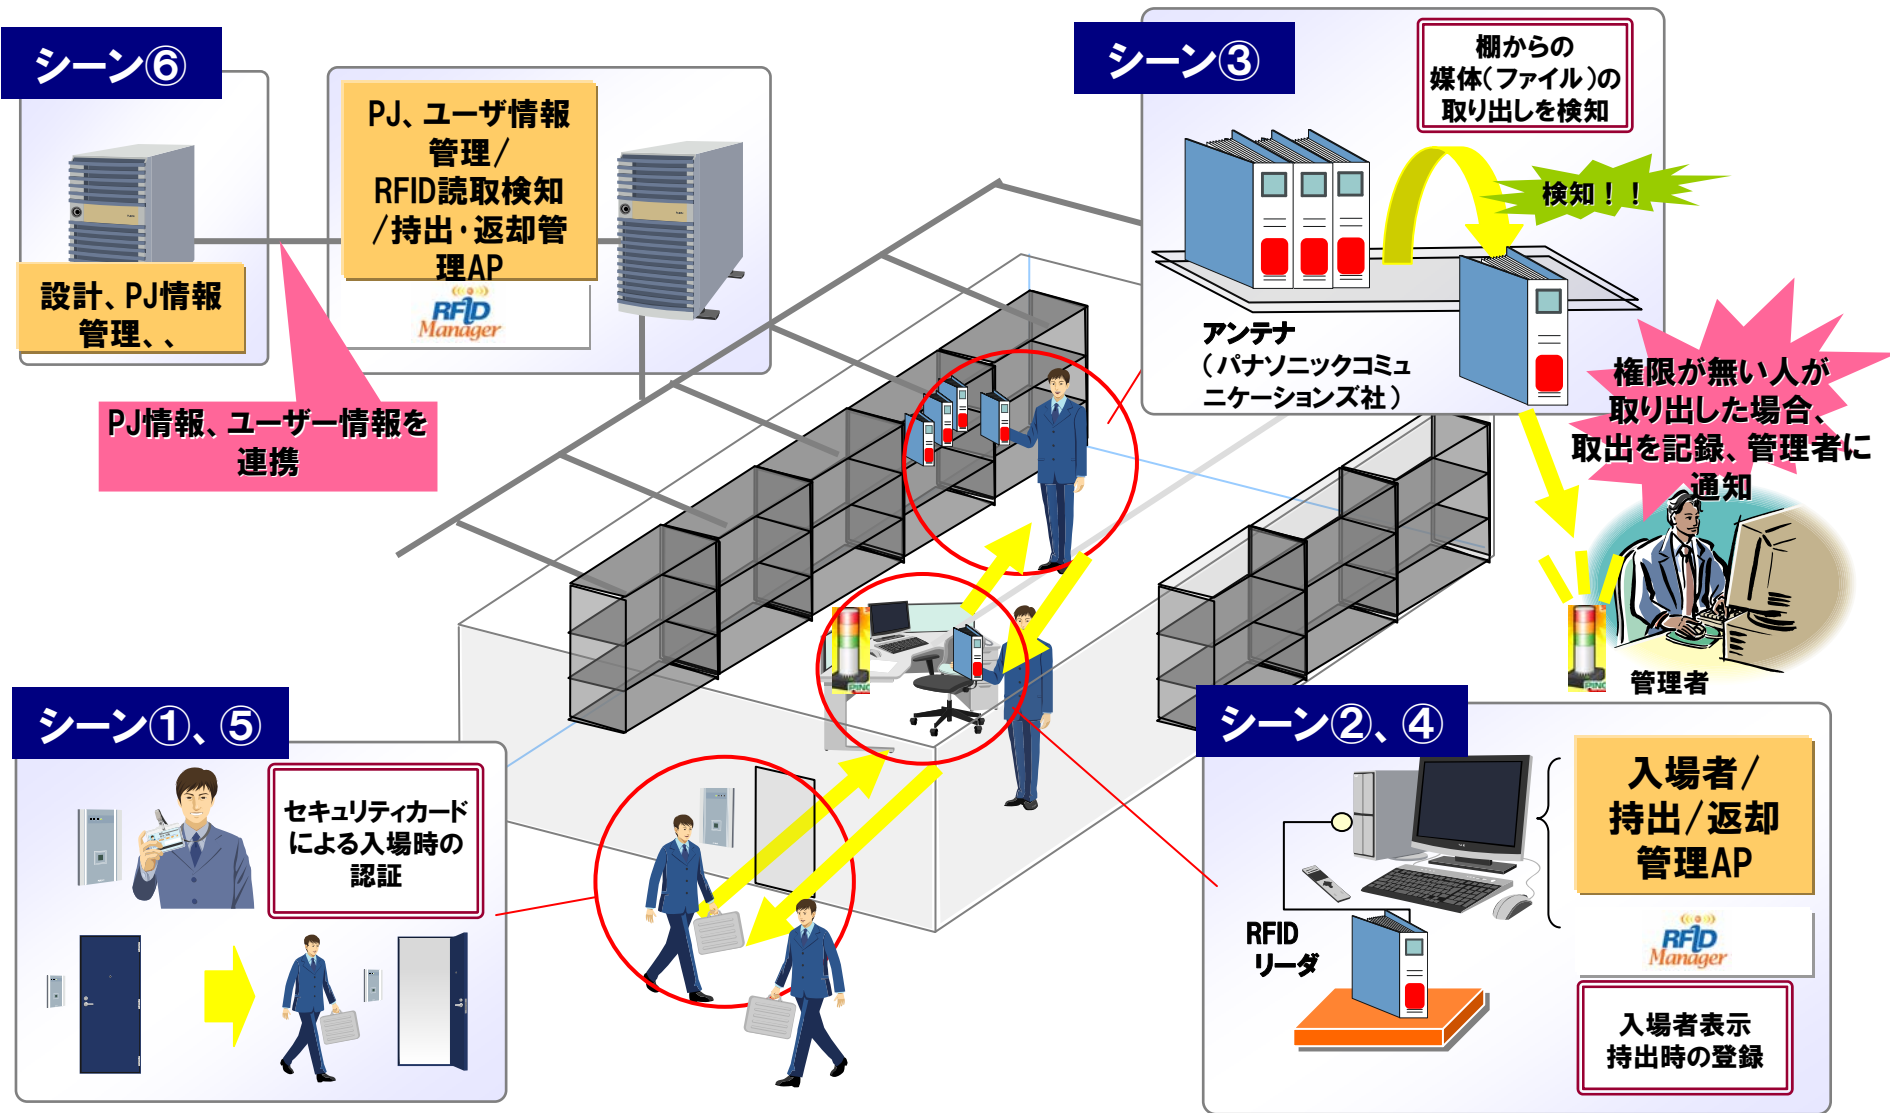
シーン⑥

PJ、ユーザ情報管理/RFID読取検知/持出・返却管理AP

RFID Manager

設計、PJ情報管理、、

PJ情報、ユーザー情報を連携

シーン③

棚からの媒体(ファイル)の取り出しを検知

検知!!

アンテナ(パナソニックコミュニケーションズ社)

権限が無い人が取り出した場合、取出を記録、管理者に通知

管理者

シーン①、⑤

セキュリティカードによる入場時の認証

シーン②、④

入場者/持出/返却管理AP

RFID Manager

RFIDリーダ

入場者表示持出時の登録